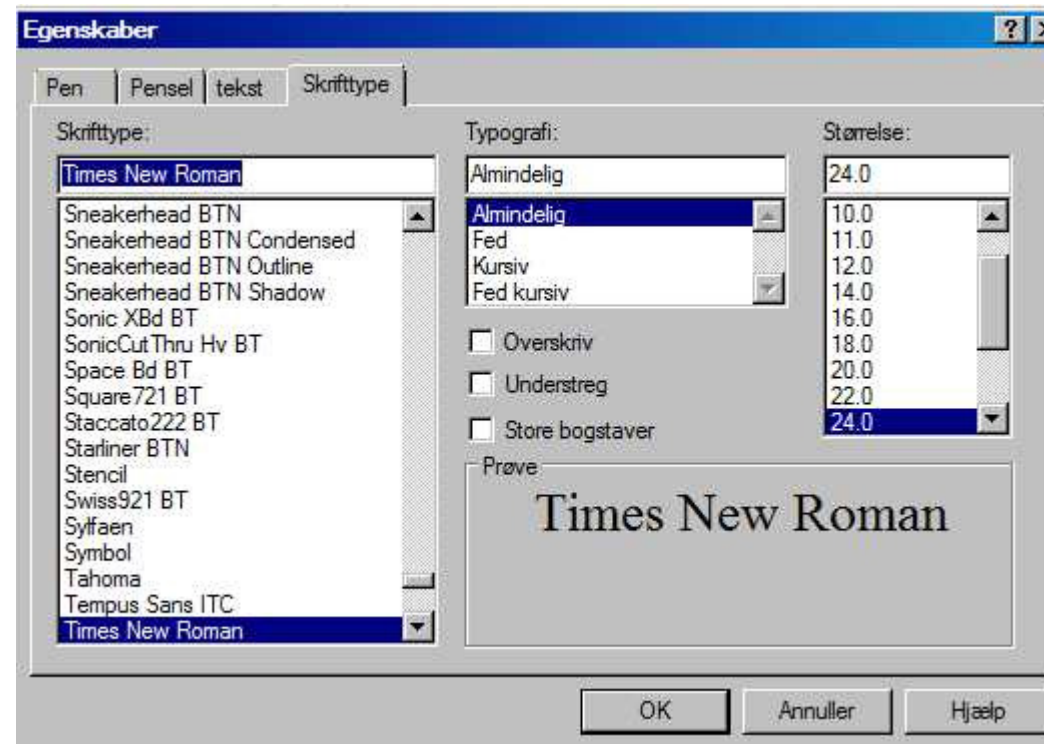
Egenskaber

?

Pen | Pensel | tekst | Skrifttype

Skrifttype:
Times New Roman
Sneakerhead BTN
Sneakerhead BTN Condensed
Sneakerhead BTN Outline
Sneakerhead BTN Shadow
Sonic XBd BT
SonicCutThru Hv BT
Space Bd BT
Square721 BT
Staccato222 BT
Starliner BTN
Stencil
Swiss921 BT
Sylfaen
Symbol
Tahoma
Tempus Sans ITC
Times New Roman

Typografi:
Almindelig
Almindelig
Fed
Kursiv
Fed kursiv

Overskriv
Understreg
Store bogstaver

Størrelse:
24.0
10.0
11.0
12.0
14.0
16.0
18.0
20.0
22.0
24.0

Prøve
Times New Roman

OK
Annuller
Hjælp